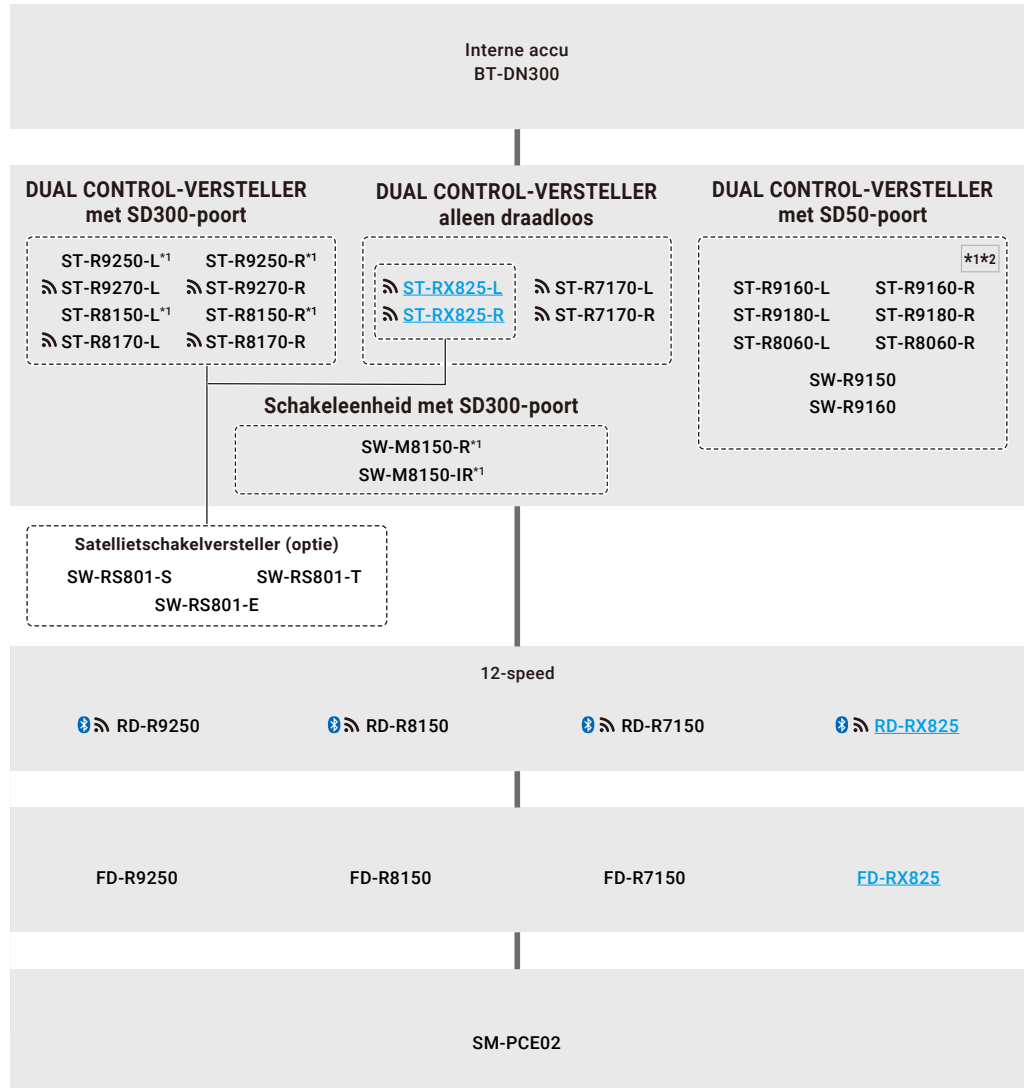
Interne accu
BT-DN300

DUAL CONTROL-VERSTELLER
met SD300-poort

ST-R9250-L$^{*1}$ ST-R9250-R$^{*1}$
ST-R9270-L ST-R9270-R
ST-R8150-L$^{*1}$ ST-R8150-R$^{*1}$
ST-R8170-L ST-R8170-R

DUAL CONTROL-VERSTELLER
alleen draadloos

ST-RX825-L
ST-RX825-R
ST-R7170-L
ST-R7170-R

DUAL CONTROL-VERSTELLER
met SD50-poort

*1*2

ST-R9160-L ST-R9160-R
ST-R9180-L ST-R9180-R
ST-R8060-L ST-R8060-R
SW-R9150
SW-R9160

Schakeleenheid met SD300-poort

SW-M8150-R$^{*1}$
SW-M8150-IR$^{*1}$

Satellietschakelversteller (optie)

SW-RS801-S SW-RS801-T
SW-RS801-E

12-speed

RD-R9250 RD-R8150 RD-R7150 RD-RX825

FD-R9250 FD-R8150 FD-R7150 FD-RX825

SM-PCE02